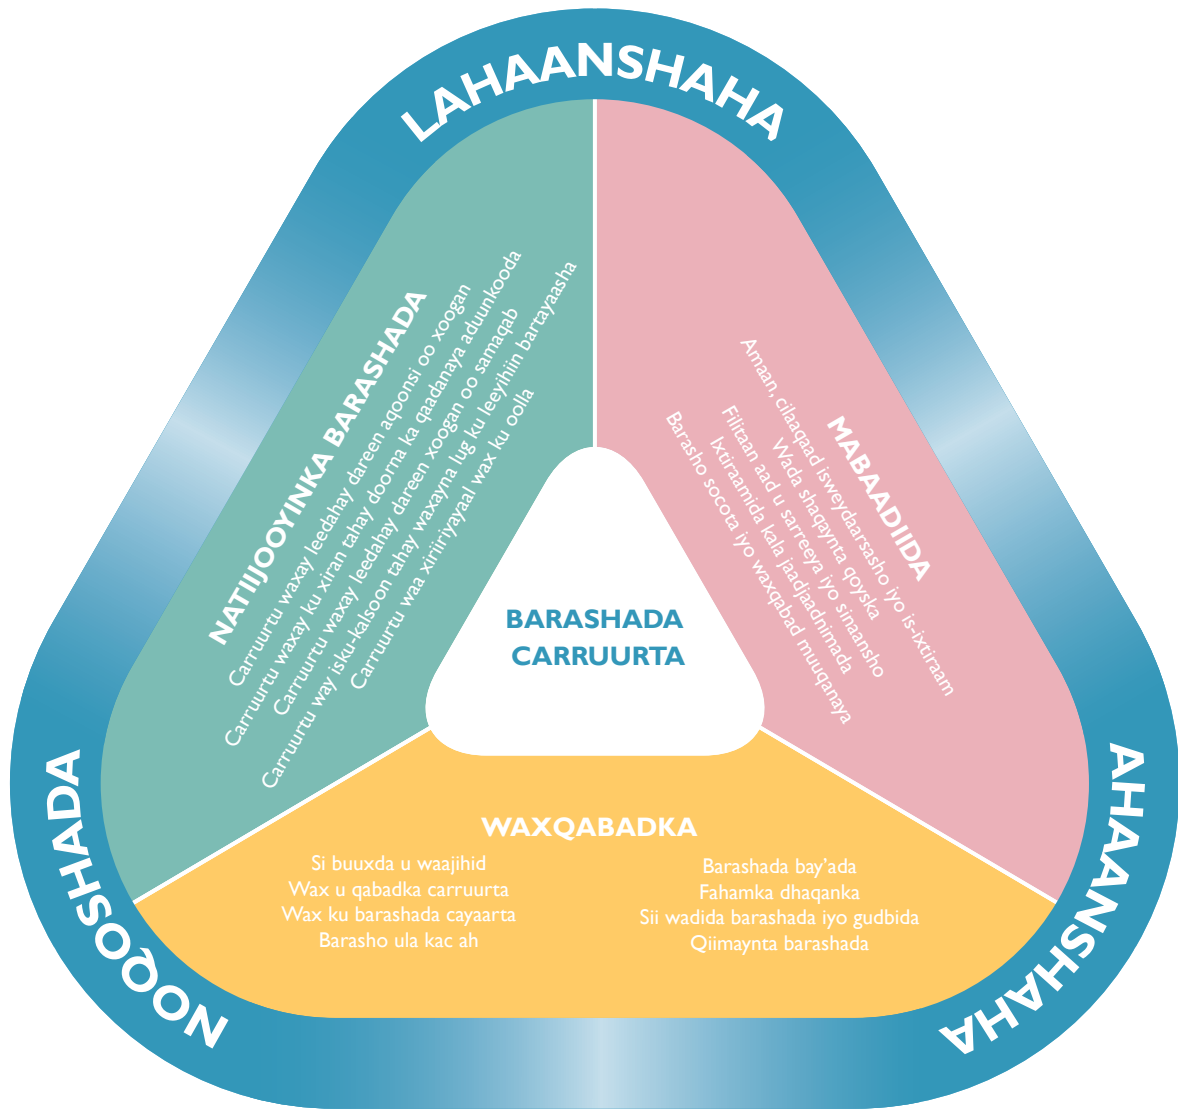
LAHAANSHAHA

NATIIJOOYINKA BARASHADA

Carruurtu waxay leedahay dareen aqoonsi oo xoogan
Carruurtu waxay ku xiran tahay doorna ka qaadanaya aduunkooda
Carruurtu waxay leedahay dareen xoogan oo samaqab
Carruurtu way isku-kalsoon tahay waxayna lug ku leeyihiin bartayaasha
Carruurtu waa xiriiriyayaal wax ku oolla

MABAADIIDA

Amaan, cilaaqaad isweydaarsasho iyo is-ixtiraam
Wada shaqaynta qoyska
Filitaan aad u sarreeya iyo sinaansho
Ixtiraamida kala jaadjaadnimada
Barasho socota iyo waxqabad muuqanaya

BARASHADA CARRUURTA

WAXQABADKA

Si buuxda u waajihid
Wax u qabadka carruurta
Wax ku barashada cayaarta
Barasho ula kac ah

Barashada bay'ada
Fahamka dhaqanka
Sii wadida barashada iyo gudbida
Qiimaynta barashada

NOQOSHADA

AHAANSHAHA